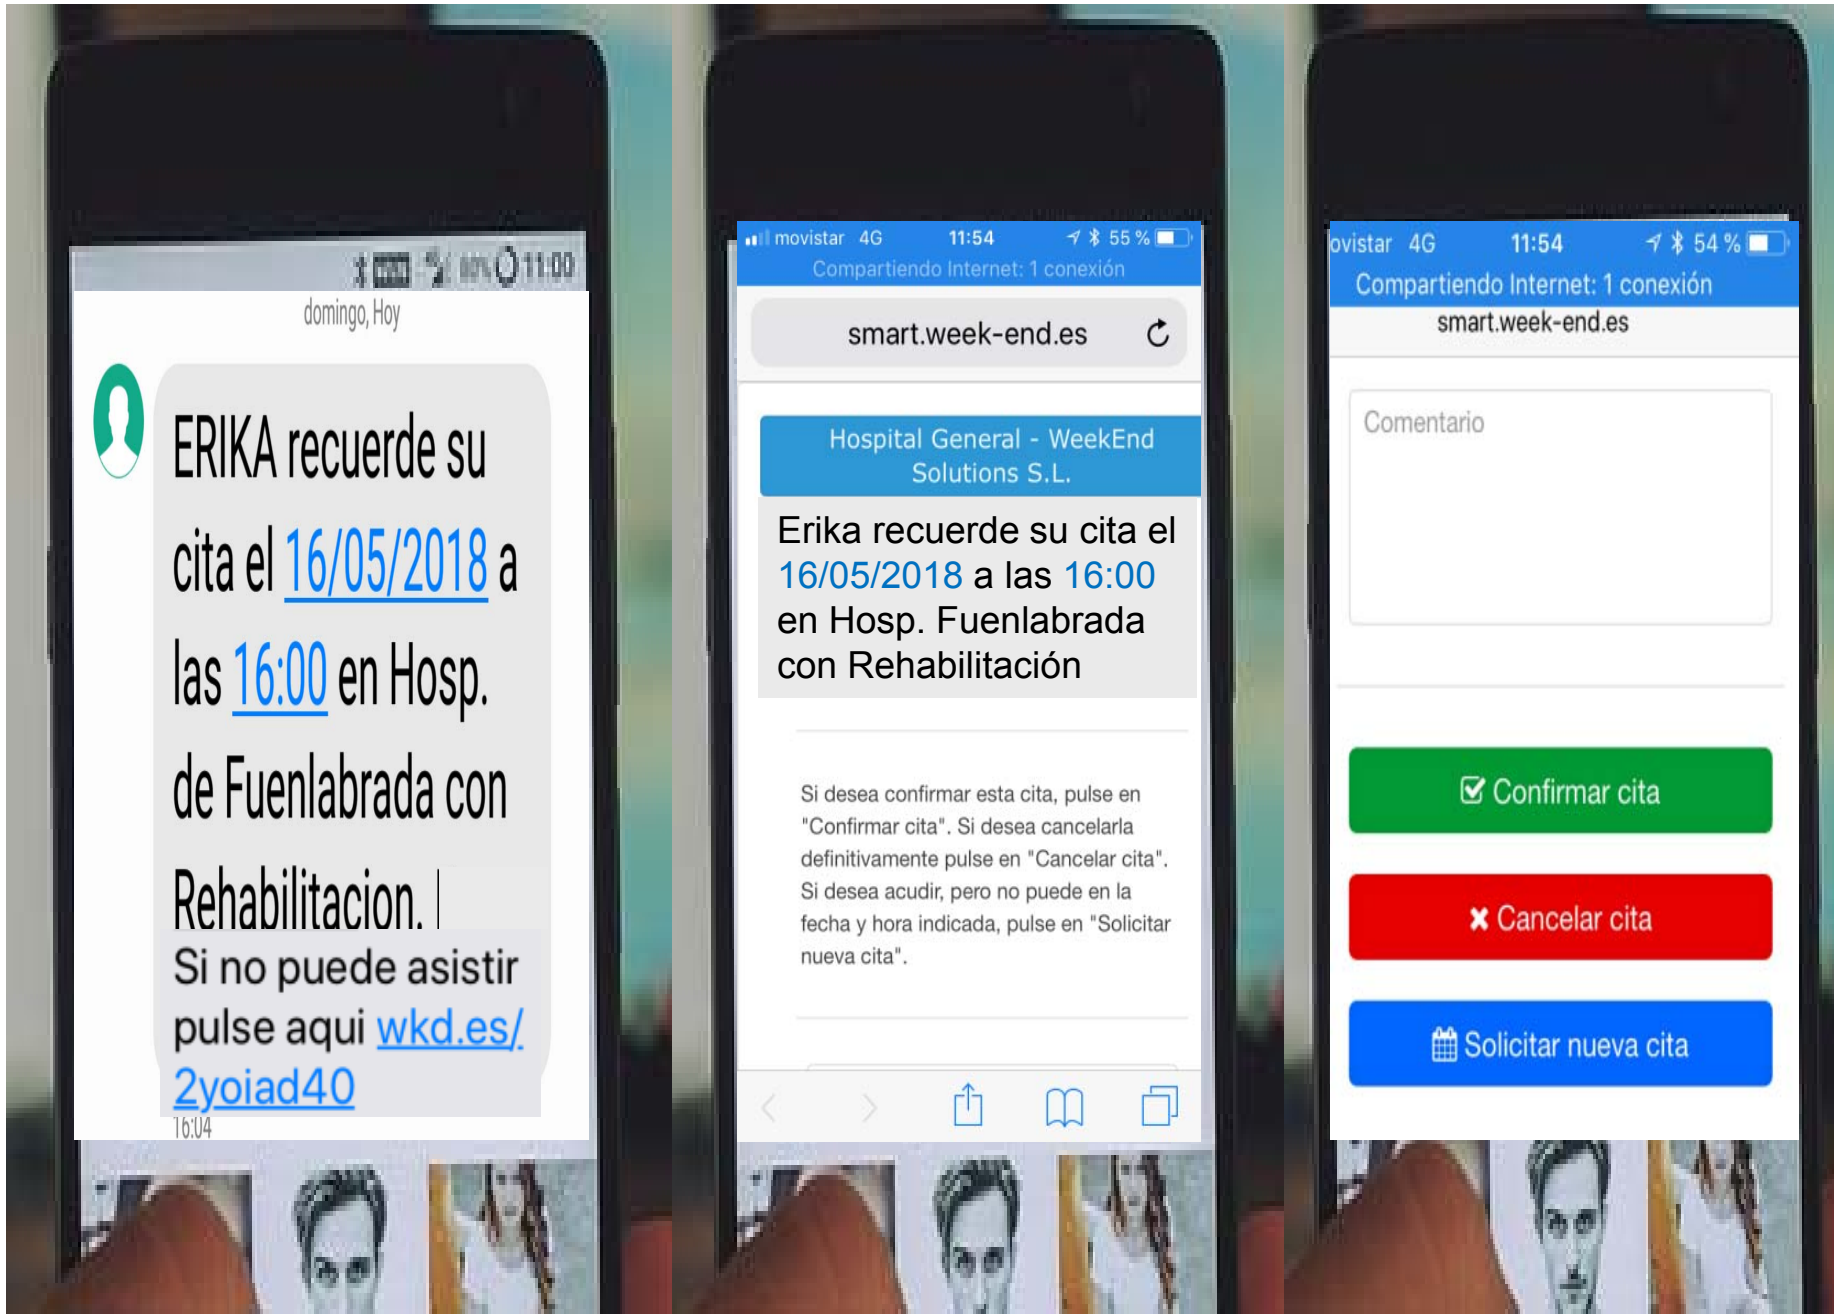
80% 11:00

domingo, Hoy

ERIKA recuerde su cita el 16/05/2018 a las 16:00 en Hosp. de Fuenlabrada con Rehabilitacion.

Si no puede asistir pulse aqui wkd.es/2yoiad40

16:04

movistar 4G 11:54 55 %

Compartiendo Internet: 1 conexión

smart.week-end.es

Hospital General - WeekEnd Solutions S.L.

Erika recuerde su cita el 16/05/2018 a las 16:00 en Hosp. Fuenlabrada con Rehabilitación

Si desea confirmar esta cita, pulse en "Confirmar cita". Si desea cancelarla definitivamente pulse en "Cancelar cita". Si desea acudir, pero no puede en la fecha y hora indicada, pulse en "Solicitar nueva cita".

ovistar 4G 11:54 54 %

Compartiendo Internet: 1 conexión

smart.week-end.es

Comentario

Confirmar cita

Cancelar cita

Solicitar nueva cita